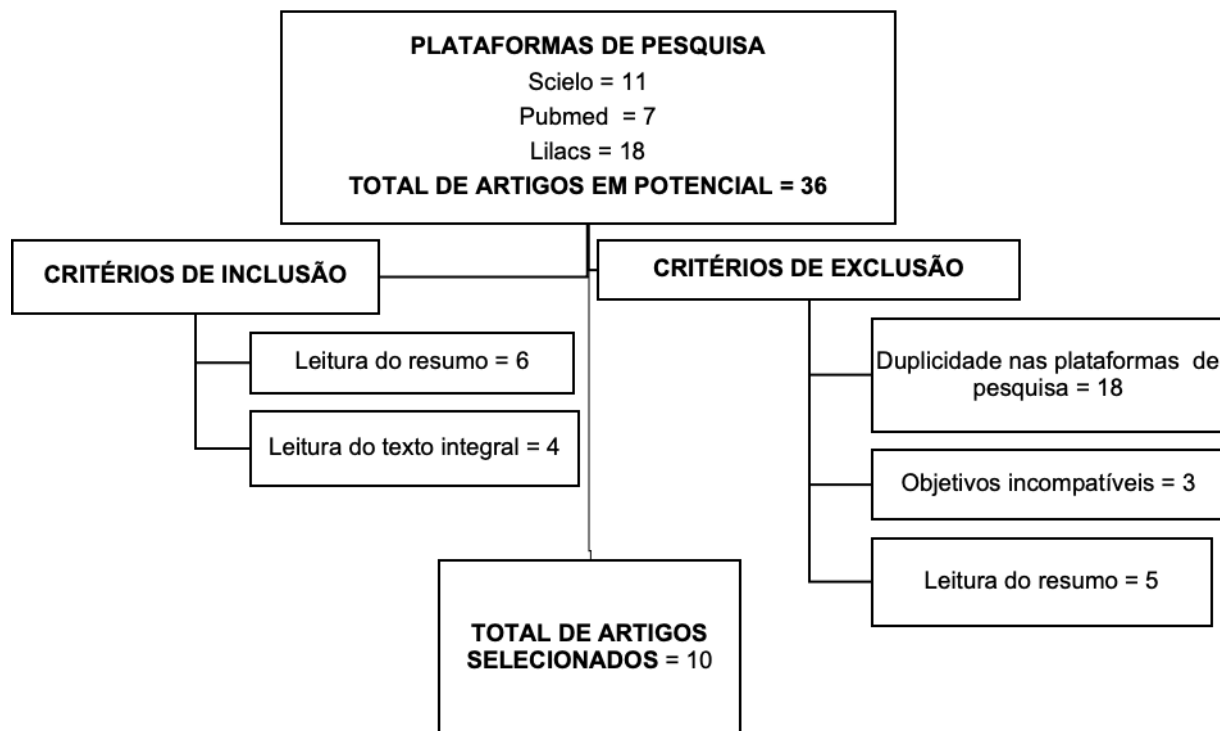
PLATAFORMAS DE PESQUISA
Scielo = 11
Pubmed = 7
Lilacs = 18
TOTAL DE ARTIGOS EM POTENCIAL = 36

CRITÉRIOS DE INCLUSÃO

Leitura do resumo = 6

Leitura do texto integral = 4

CRITÉRIOS DE EXCLUSÃO

Duplicidade nas plataformas de pesquisa = 18

Objetivos incompatíveis = 3

Leitura do resumo = 5

TOTAL DE ARTIGOS SELECIONADOS = 10